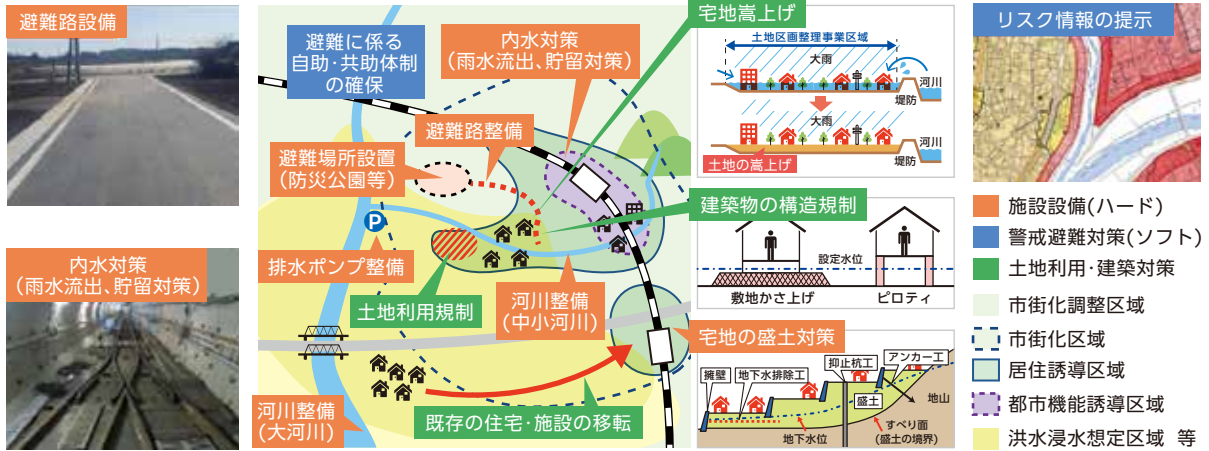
避難路設備

内水対策
(雨水流出、貯留対策)

避難に係る
自助・共助体制
の確保

内水対策
(雨水流出、貯留対策)

避難路整備

避難場所設置
(防災公園等)

排水ポンプ整備

土地利用規制

河川整備
(中小河川)

河川整備
(大河川)

既存の住宅・施設の移転

宅地嵩上げ

土地区画整理事業区域
大雨
河川
堤防
大雨
河川
土地の嵩上げ
堤防

建築物の構造規制

設定水位
敷地かさ上げ
ピロティ

宅地の盛土対策

擁壁
地下水排除工
抑止杭工
アンカー工
盛土
地山
すべり面
(盛土の境界)
地下水位

リスク情報の提示

施設設備(ハード)
警戒避難対策(ソフト)
土地利用・建築対策
市街化調整区域
市街化区域
居住誘導区域
都市機能誘導区域
洪水浸水想定区域 等